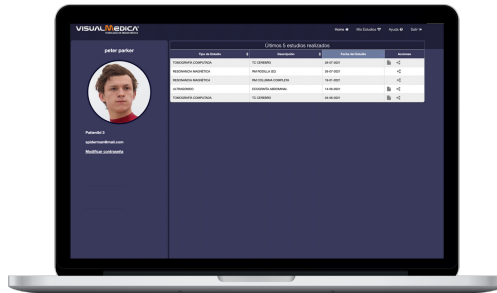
VISUALMEDICA

Home Mis Estudios Ayuda Salir

peter parker

PacienteId 3

spiderman@mail.com

Modificar contraseña

Últimos 5 estudios realizados

| Tipo de Estudio | Descripción | Fecha del Estudio | Acciones |
|---|---|---|---|
| TOMOGRAFIA COMPUTADA | TC CEREBRO | 29-07-2021 | |
| RESONANCIA MAGNETICA | RM RODILLA IZQ | 28-07-2021 | |
| RESONANCIA MAGNETICA | RM COLUMNA COMPLETA | 16-07-2021 | |
| ULTRASONIDO | ECOGRAFIA ABDOMINAL | 14-05-2021 | |
| TOMOGRAFIA COMPUTADA | TC CEREBRO | 20-05-2021 | |